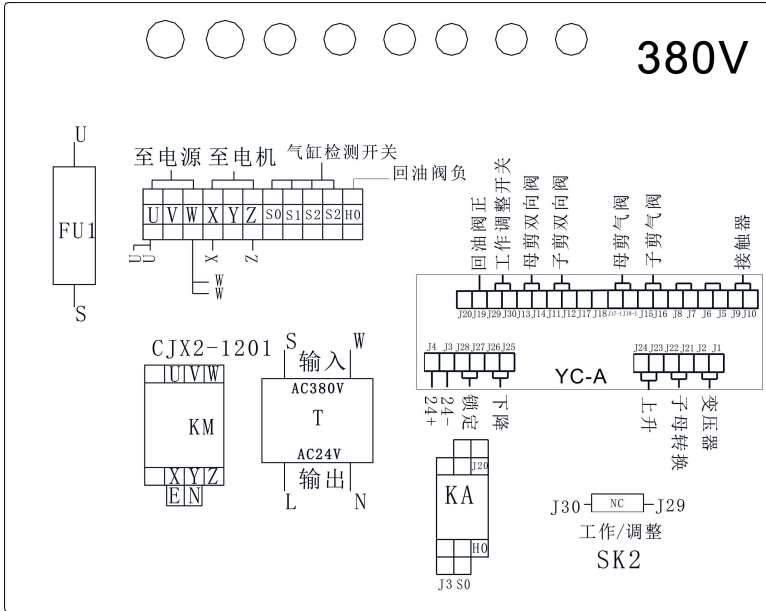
380V

U
FU1
S

至电源 至电机 气缸检测开关
回油阀负
U V W X Y Z S0 S1 S2 S2 H0
U U
X
Z
W W

回油阀正
工作调整开关
母剪双向阀
子剪双向阀
母剪气阀
子剪气阀
接触器

J20 J19 J29 J30 J13 J14 J11 J12 J17 J18 J17-1 J18-1 J15 J16 J8 J7 J6 J5 J9 J10

J4 J3 J28 J27 J26 J25
24+ 24- 锁定 下降

YC-A

J24 J23 J22 J21 J2 J1
上升 子母转换 变压器

CJX2-1201
U V W
KM
X Y Z
E N

S 输入 W
AC380V
T
AC24V
输出
L N

J20
KA
H0
J3 S0

J30 NC J29
工作/调整
SK2